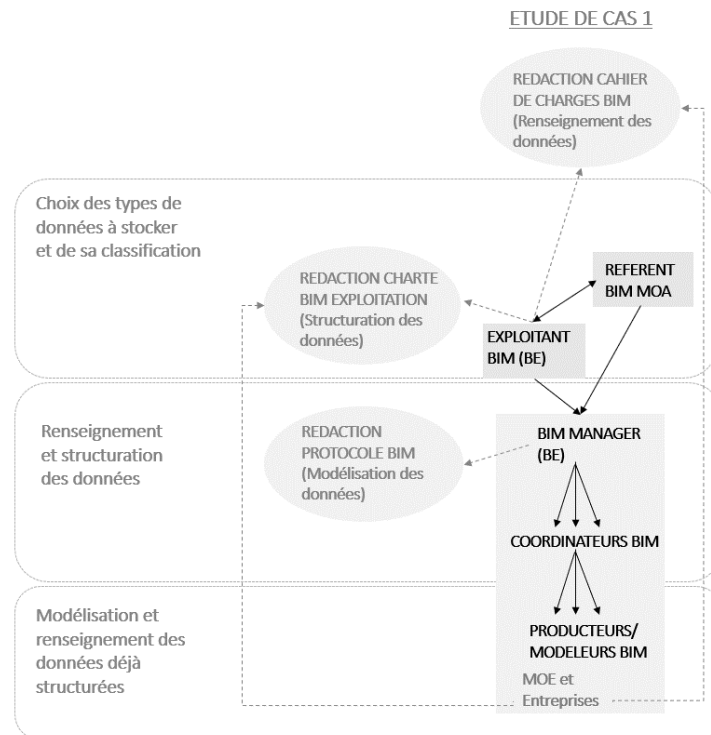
ETUDE DE CAS 1

REDACTION CAHIER DE CHARGES BIM (Renseignement des données)

Choix des types de données à stocker et de sa classification

REDACTION CHARTE BIM EXPLOITATION (Structuration des données)

REFERENT BIM MOA

EXPLOITANT BIM (BE)

Renseignement et structuration des données

REDACTION PROTOCOLE BIM (Modélisation des données)

BIM MANAGER (BE)

COORDINATEURS BIM

Modélisation et renseignement des données déjà structurées

PRODUCTEURS/ MODELEURS BIM

MOE et Entreprises